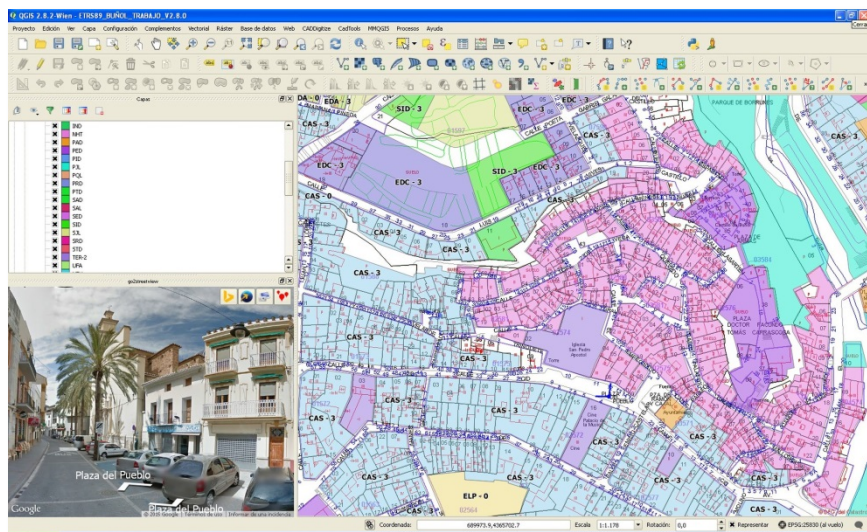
QGIS 2.8.2-Wien - ETRS89_BUÑOL_TRABAJO_V2.8.0

Cerrar

Proyecto Edición Ver Capa Configuración Complementos Vectorial Ráster Base de datos Web CADDigitize CadTools MMQGIS Procesos Ayuda

Capas

IND
MHT
PAD
PED
PID
PJL
PQL
PRD
PTD
SAD
SAL
SED
SID
SJL
SRD
STD
TER-2
UFA

go2streetview

Plaza del Pueblo

Plaza del Pueblo

Google

© 2015 Google Términos de uso Informar de una incidencia

DA - 0
EDA - 3
SID - 3
EDC - 3
EDC - 3
CAS - 3
PARQUE DE BORRUNES
CAS - 3
EDC - 3
EDC - 3
SID - 3
EDC - 3
CAS - 0
CAS - 3
CAS - 3
CAS - 3
CAS - 3
CAS - 3
CAS - 3
CAS - 3
Iglesia San Pedro Apóstol
Torre
PLAZA DOCTOR TOMÁS
CAS - 3
CAS - 3
CAS - 3
CAS - 3
CAS - 3
CAS - 3
CAS - 3
Casa Palacio de la Marquesa
CAS - 3
CAS - 3
Ayuntamiento
CAS - 3
ELP - 0
CAS - 3
CAS - 3

Coordenada: 689973.9,4365702.7 Escala 1:1.178 Rotación: 0,0 Representar EPSG:25830 (al vuelo)